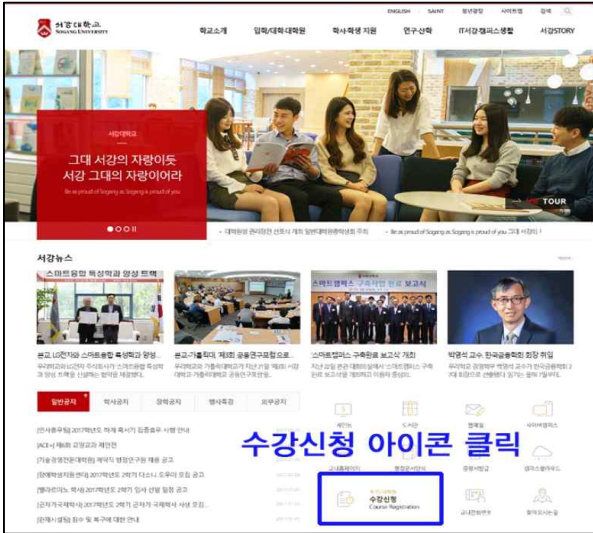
서강대학교 SOGANG UNIVERSITY

ENGLISH SAINT 열린광장 사이트맵 검색

학교소개 입학/대학·대학원 학사·학생 지원 연구·산학 IT서강·캠퍼스생활 서강STORY

서강대학교

그대 서강의 자랑이듯 서강 그대의 자랑이어라

Be as proud of Sogang as Sogang is proud of you

TOUR

대학원생 권리장전 선포식 개최 일반대학원학생회 주최

Be as proud of Sogang as Sogang is proud of you 그대 서강의 ...

서강뉴스

스마트융합 특성학과 양성 트랙

본교, LG전자와 스마트융합 특성화과 양성...

본교·가톨릭대, '제3회 공동연구포럼'으로...

스마트캠퍼스 구축완료 보고식

'스마트캠퍼스 구축완료 보고식' 개최

박영석 교수, 한국금융학회 회장 취임

일반공지 학사공지 장학공지 행사특강 외부공지

수강신청 아이콘 클릭

수강신청 Course Registration